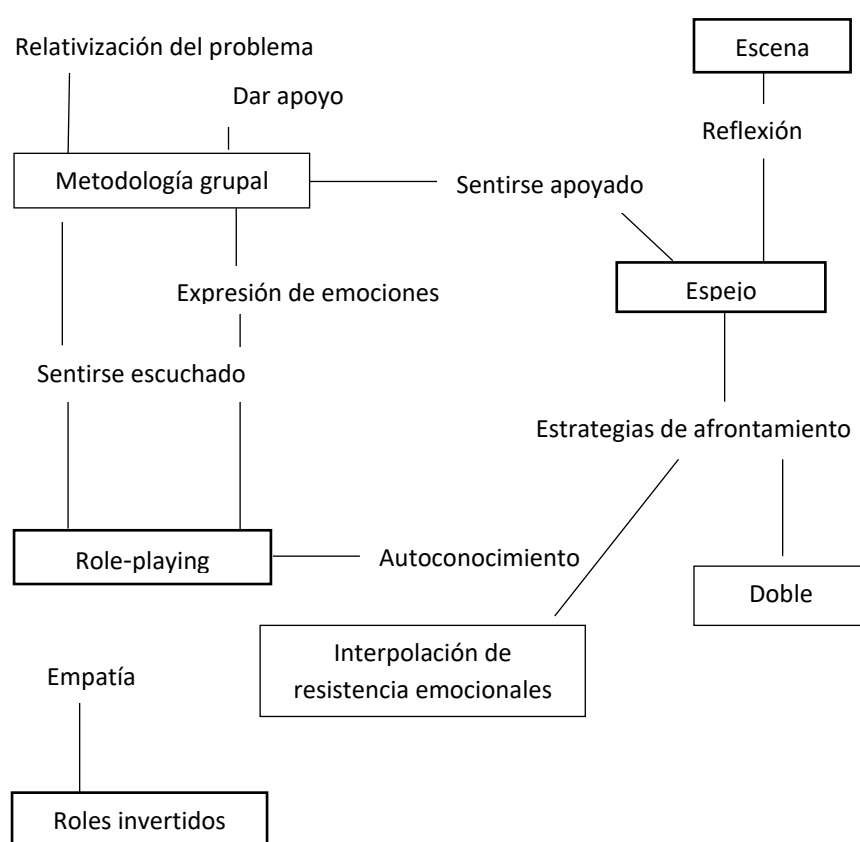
Relativización del problema

Escena

Dar apoyo

Reflexión

Metodología grupal

Sentirse apoyado

Expresión de emociones

Espejo

Sentirse escuchado

Estrategias de afrontamiento

Role-playing

Autoconocimiento

Doble

Interpolación de resistencia emocionales

Empatía

Roles invertidos